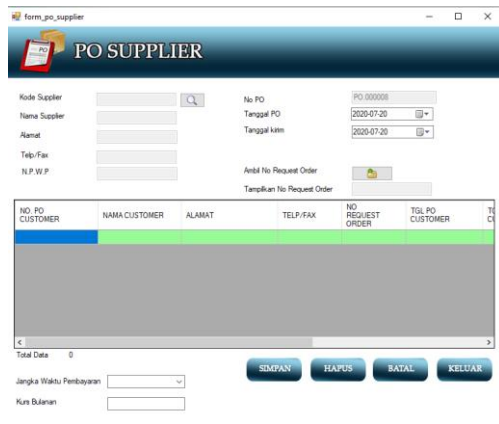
form_po_supplier

PO

PO SUPPLIER

Kode Supplier

Nama Supplier

Alamat

Telp/Fax

N.P.W.P

No PO

PO 000008

Tanggal PO

2020-07-20

Tanggal kirim

2020-07-20

Ambil No Request Order

Tampilkan No Request Order

| NO. PO CUSTOMER | NAMA CUSTOMER | ALAMAT | TELP/FAX | NO REQUEST ORDER | TGL PO CUSTOMER | T C |
|---|---|---|---|---|---|---|
| | | | | | | |

Total Data 0

Jangka Waktu Pembayaran

Kurs Bulanan

SIMPAN

HAPUS

BATAL

KELUAR